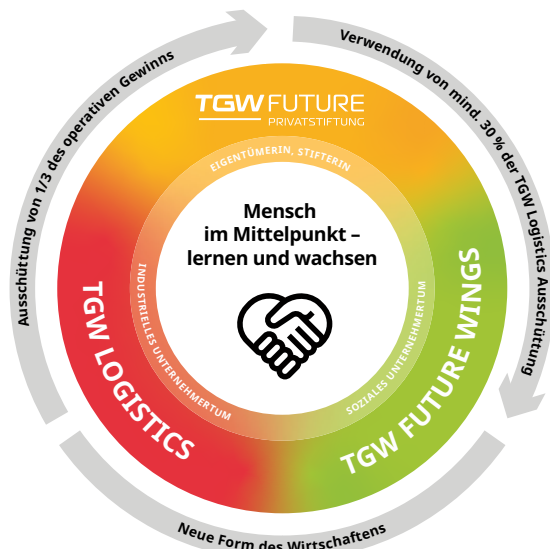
Ausschüttung von 1/3 des operativen Gewinns

Verwendung von mind. 30 % der TGW Logistics Ausschüttung

TGW FUTURE
PRIVATSTIFTUNG

EIGENTÜMERIN, STIFTERIN

Mensch
im Mittelpunkt –
lernen und wachsen

INDUSTRIELLES UNTERNEHMERTUM

SOZIALES UNTERNEHMERTUM

TGW LOGISTICS

TGW FUTURE WINGS

Neue Form des Wirtschaftens